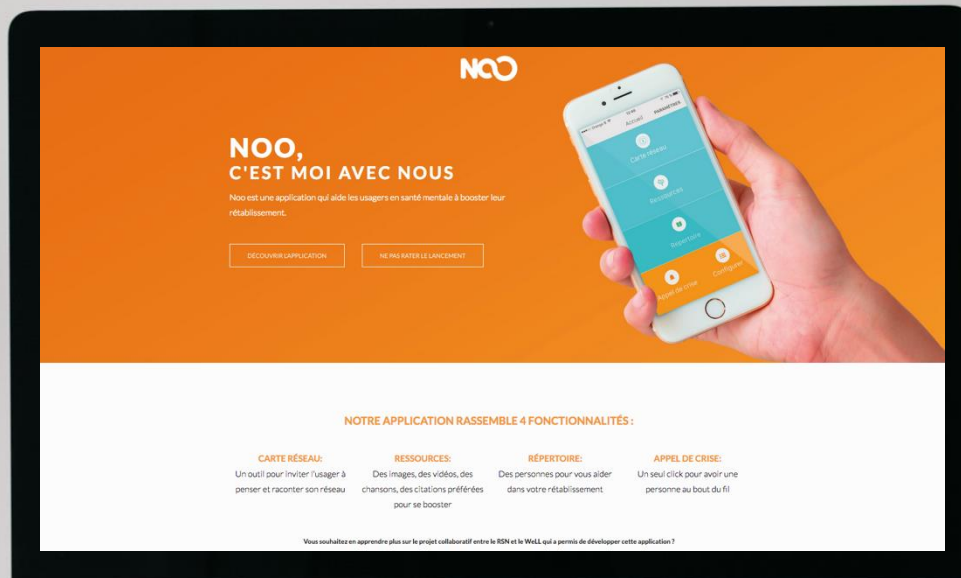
NOO

NOO,
C'EST MOI AVEC NOUS

Noo est une application qui aide les usagers en santé mentale à booster leur rétablissement.

DÉCOUVRIR L'APPLICATION

NE PAS RATER LE LANCEMENT

Accueil PARAMÈTRES

Carte réseau

Ressources

Répertoire

Appel de crise

Configurer

NOTRE APPLICATION RASSEMBLE 4 FONCTIONNALITÉS :

CARTE RÉSEAU:
Un outil pour inviter l'usager à penser et raconter son réseau

RESSOURCES:
Des images, des vidéos, des chansons, des citations préférées pour se booster

RÉPERTOIRE:
Des personnes pour vous aider dans votre rétablissement

APPEL DE CRISE:
Un seul click pour avoir une personne au bout du fil

Vous souhaitez en apprendre plus sur le projet collaboratif entre le RSN et le WeLL qui a permis de développer cette application ?